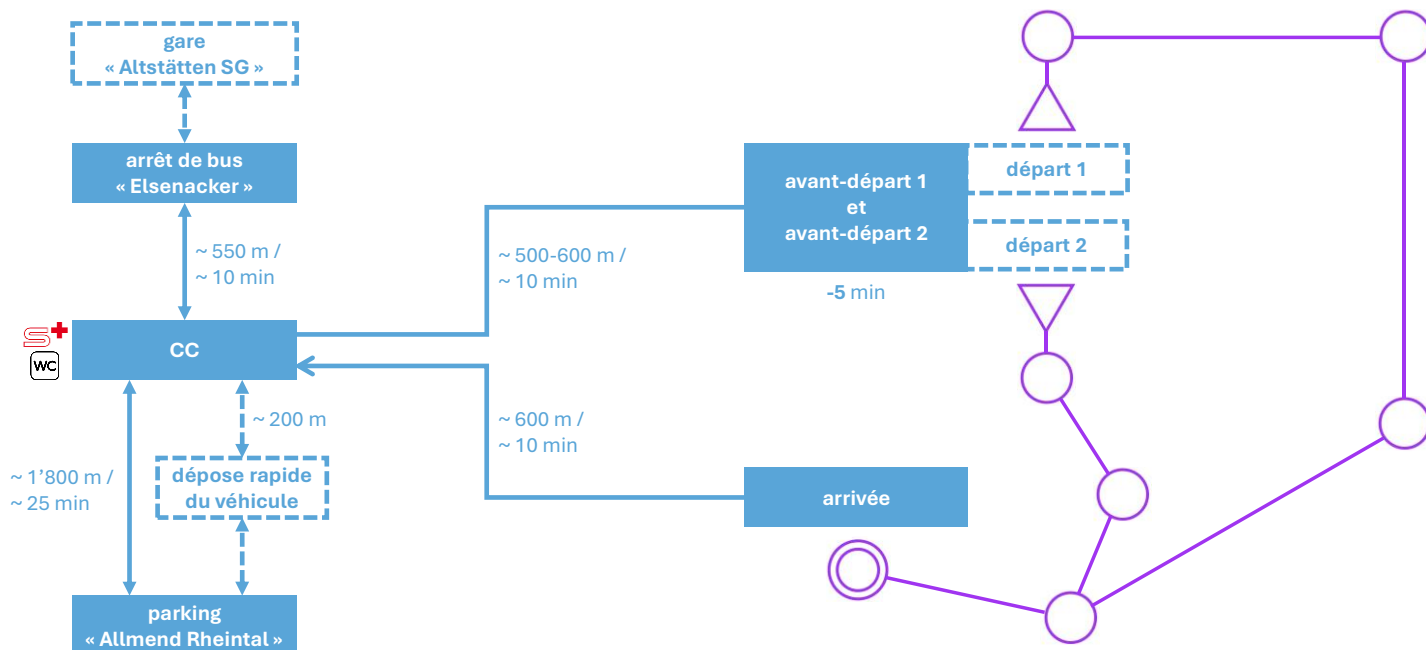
gare
« Altstätten SG »

arrêt de bus
« Elsenacker »

~ 550 m /
~ 10 min

S+
WC

CC

~ 200 m

~ 1'800 m /
~ 25 min

dépose rapide
du véhicule

parking
« Allmend Rheintal »

~ 500-600 m /
~ 10 min

~ 600 m /
~ 10 min

avant-départ 1
et
avant-départ 2

-5 min

départ 1

départ 2

arrivée